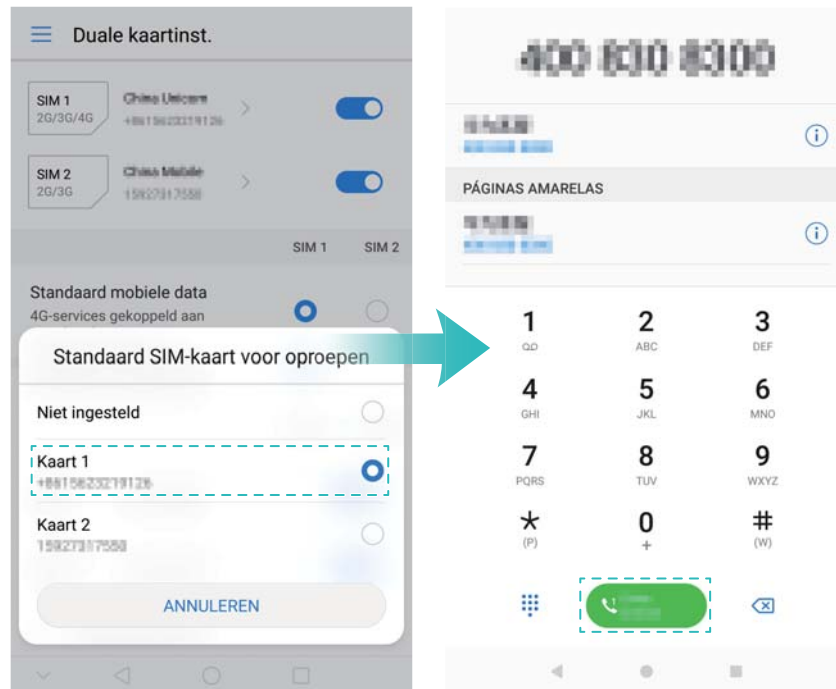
Duale kaartinst.

SIM 1
2G/3G/4G
China Unicom
+8615623219126

SIM 2
2G/3G
China Mobile
15927317558

SIM 1 SIM 2

Standaard mobiele data
4G-services gekoppeld aan

Standaard SIM-kaart voor oproepen

Niet ingesteld

Kaart 1
+8615623219126

Kaart 2
15927317558

ANNULEREN

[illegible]

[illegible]
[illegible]

PÁGINAS AMARELAS

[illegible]
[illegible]

1
ꝏ
2
ABC
3
DEF
4
GHI
5
JKL
6
MNO
7
PQRS
8
TUV
9
WXYZ
*
(P)
0
+
#
(W)